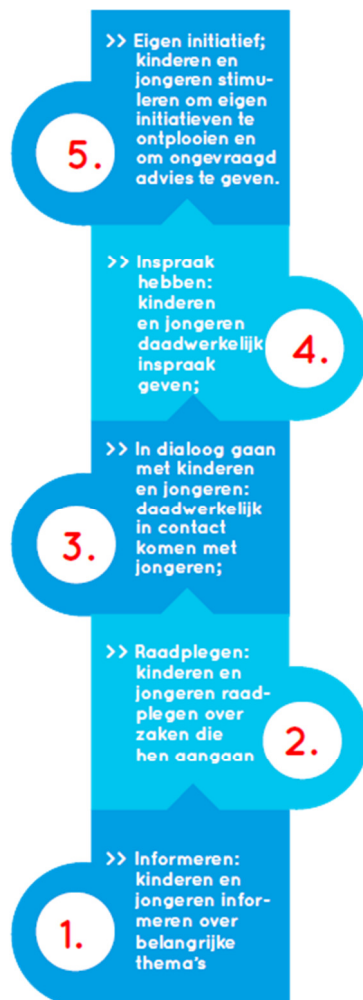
5.

>> Eigen initiatief; kinderen en jongeren stimuleren om eigen initiatieven te ontplooien en om ongevraagd advies te geven.

>> Inspraak hebben: kinderen en jongeren daadwerkelijk inspraak geven;

4.

3.

>> In dialoog gaan met kinderen en jongeren: daadwerkelijk in contact komen met jongeren;

>> Raadplegen: kinderen en jongeren raadplegen over zaken die hen aangaan

2.

1.

>> Informeren: kinderen en jongeren informeren over belangrijke thema's